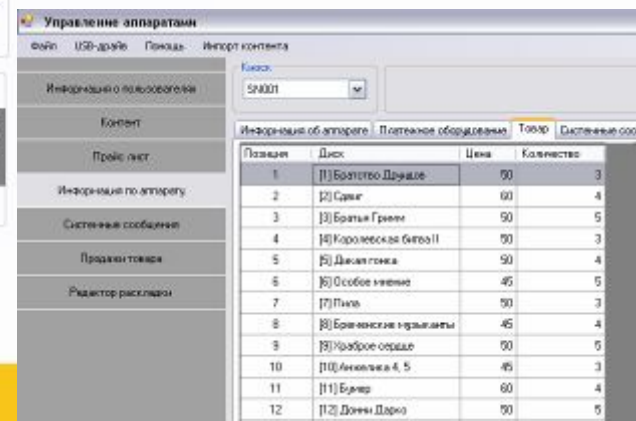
Управление аппаратами

Файл USB-драйв Помощь Импорт контента

Информация о пользователе
Контент
Прайс лист
Информация по аппарату
Системные сообщения
Продажи товара
Редактор раскладки

Киоск
SN001

Информация об аппарате | Платежное оборудование | Товар | Системные соо

| Позиция | Диск | Цена | Количество |
|---|---|---|---|
| 1 | [1] Братство Душаще | 50 | 3 |
| 2 | [2] Сдвиг | 60 | 4 |
| 3 | [3] Братья Гримм | 50 | 5 |
| 4 | [4] Королевская битва II | 50 | 3 |
| 5 | [5] Дикая гонка | 50 | 4 |
| 6 | [6] Особое мнение | 45 | 5 |
| 7 | [7] Пила | 50 | 3 |
| 8 | [8] Бременские музыканты | 45 | 4 |
| 9 | [9] Храброе сердце | 50 | 5 |
| 10 | [10] Анжелика 4, 5 | 45 | 3 |
| 11 | [11] Бумер | 60 | 4 |
| 12 | [12] Донни Дарко | 50 | 5 |